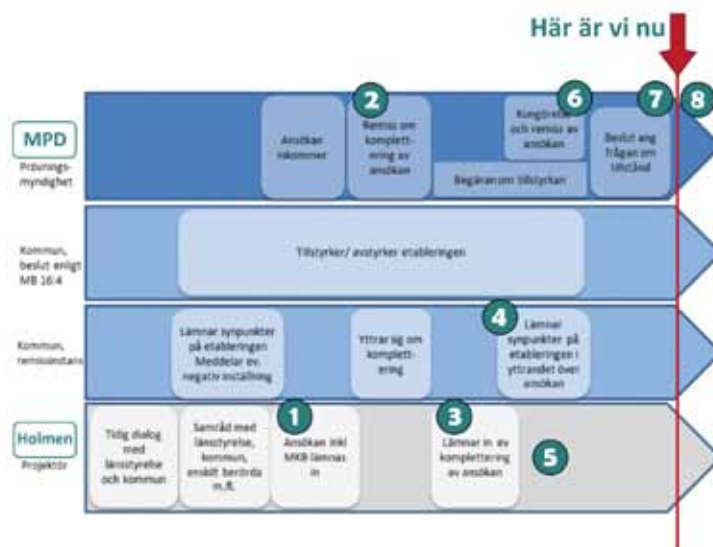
Här är vi nu

MPD
Prövningsmyndighet

Ansökan inkommer

2
Remiss om komplettering av ansökan

6
Kungörelse och remiss av ansökan

Begäran om tillstyrkan

7
Beslut ang frågan om tillstånd

8

Kommun, beslut enligt MB 16:4

Tillstyrker/ avstyrker etableringen

Kommun, remissinstans

Lämnar synpunkter på etableringen Meddelar ev. negativ inställning

Yttrar sig om komplettering

4
Lämnar synpunkter på etableringen i yttrandet över ansökan

Holmen
Projektör

Tidig dialog med länsstyrelse och kommun

Samråd med länsstyrelse, kommun, enskilt berörda m.fl.

1
Ansökan inkl MKB lämnas in

3
Lämnar in ev komplettering av ansökan

5